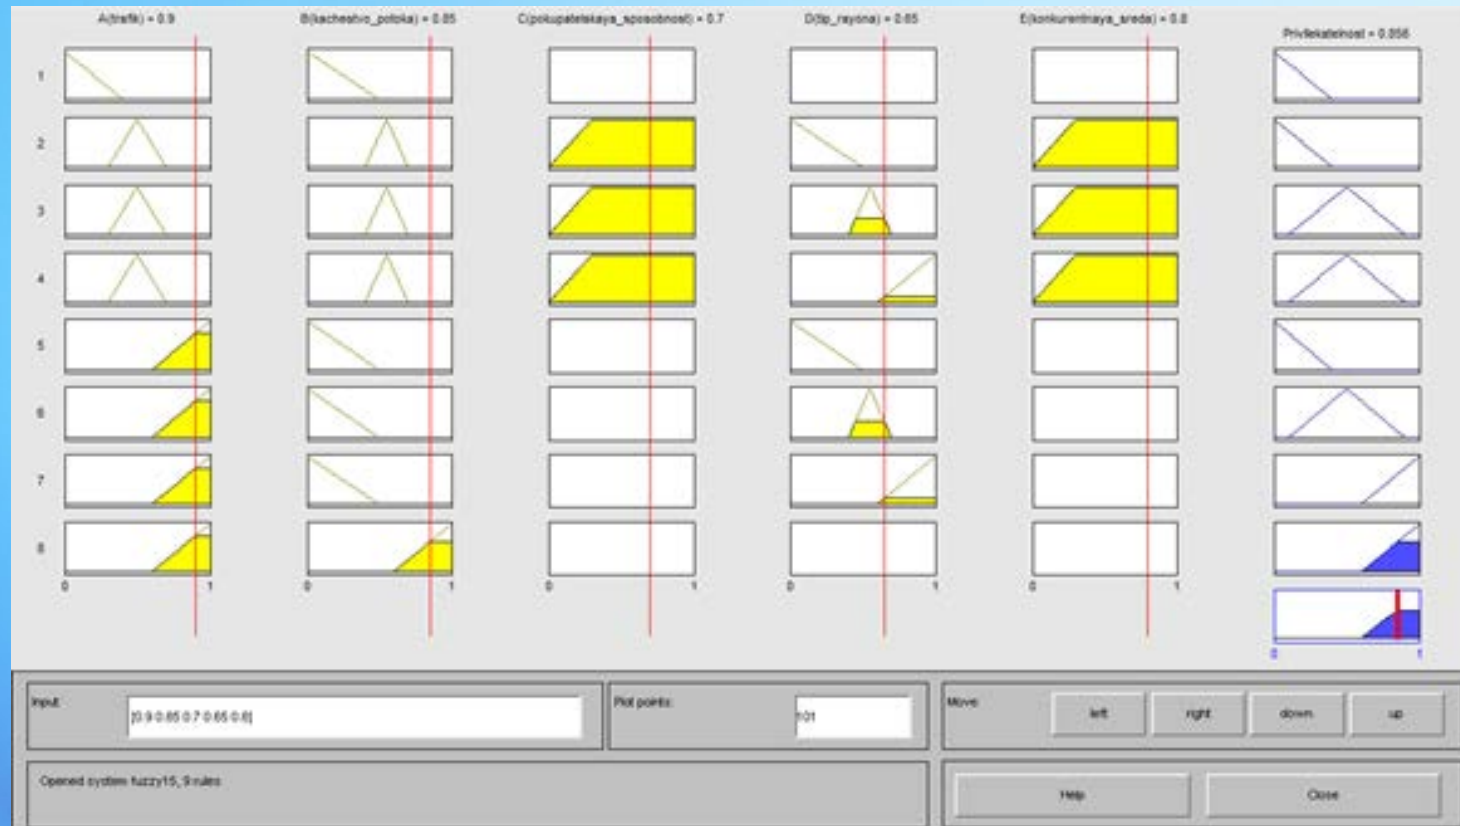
A(trafik) = 0.9

B(kachestvo_potoka) = 0.85

C(pokupatelskaya_sposobnost) = 0.7

D(tip_rayona) = 0.65

E(konkurentnaya_sreda) = 0.8

Privlekatelnost = 0.856

1
2
3
4
5
6
7
8

0 1

0 1

0 1

0 1

0 1

0 1

Input: [0.9 0.85 0.7 0.65 0.8]

Plot points: 101

Move: left right down up

Opened system fuzzy15, 9 rules

Help

Close